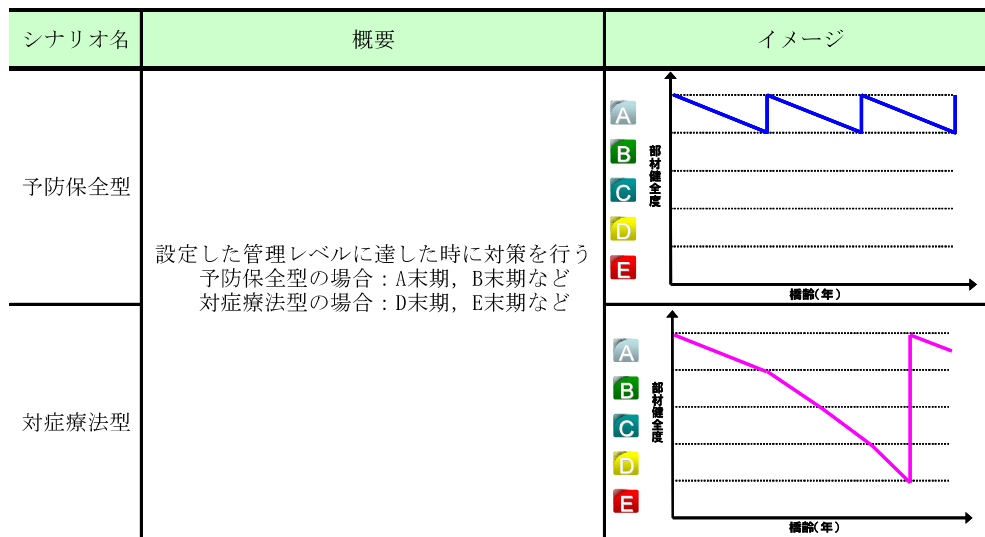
| シナリオ名 | 概要 | イメージ |
|---|---|---|
| 予防保全型 | 設定した管理レベルに達した時に対策を行う<br>予防保全型の場合：A末期，B末期など<br>対症療法型の場合：D末期，E末期など | A B C D E 部材健全度 橋齢（年） |
| 対症療法型 | | A B C D E 部材健全度 橋齢（年） |